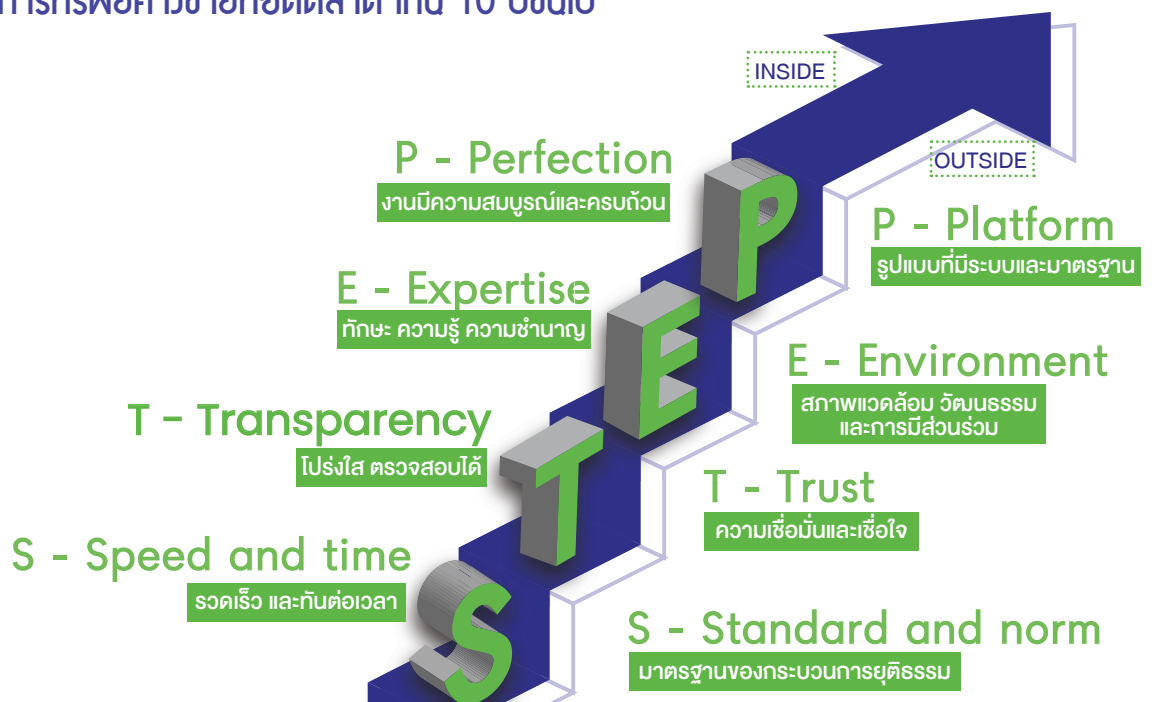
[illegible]

INSIDE

OUTSIDE

P - Perfection
งานมีความสมบูรณ์และครบถ้วน

P - Platform
รูปแบบที่มีระบบและมาตรฐาน

E - Expertise
ทักษะ ความรู้ ความชำนาญ

E - Environment
สภาพแวดล้อม วัฒนธรรม และการมีส่วนร่วม

T - Transparency
โปร่งใส ตรวจสอบได้

T - Trust
ความเชื่อมั่นและเชื่อใจ

S - Speed and time
รวดเร็ว และทันต่อเวลา

S - Standard and norm
มาตรฐานของกระบวนการยุติธรรม

P
E
T
S